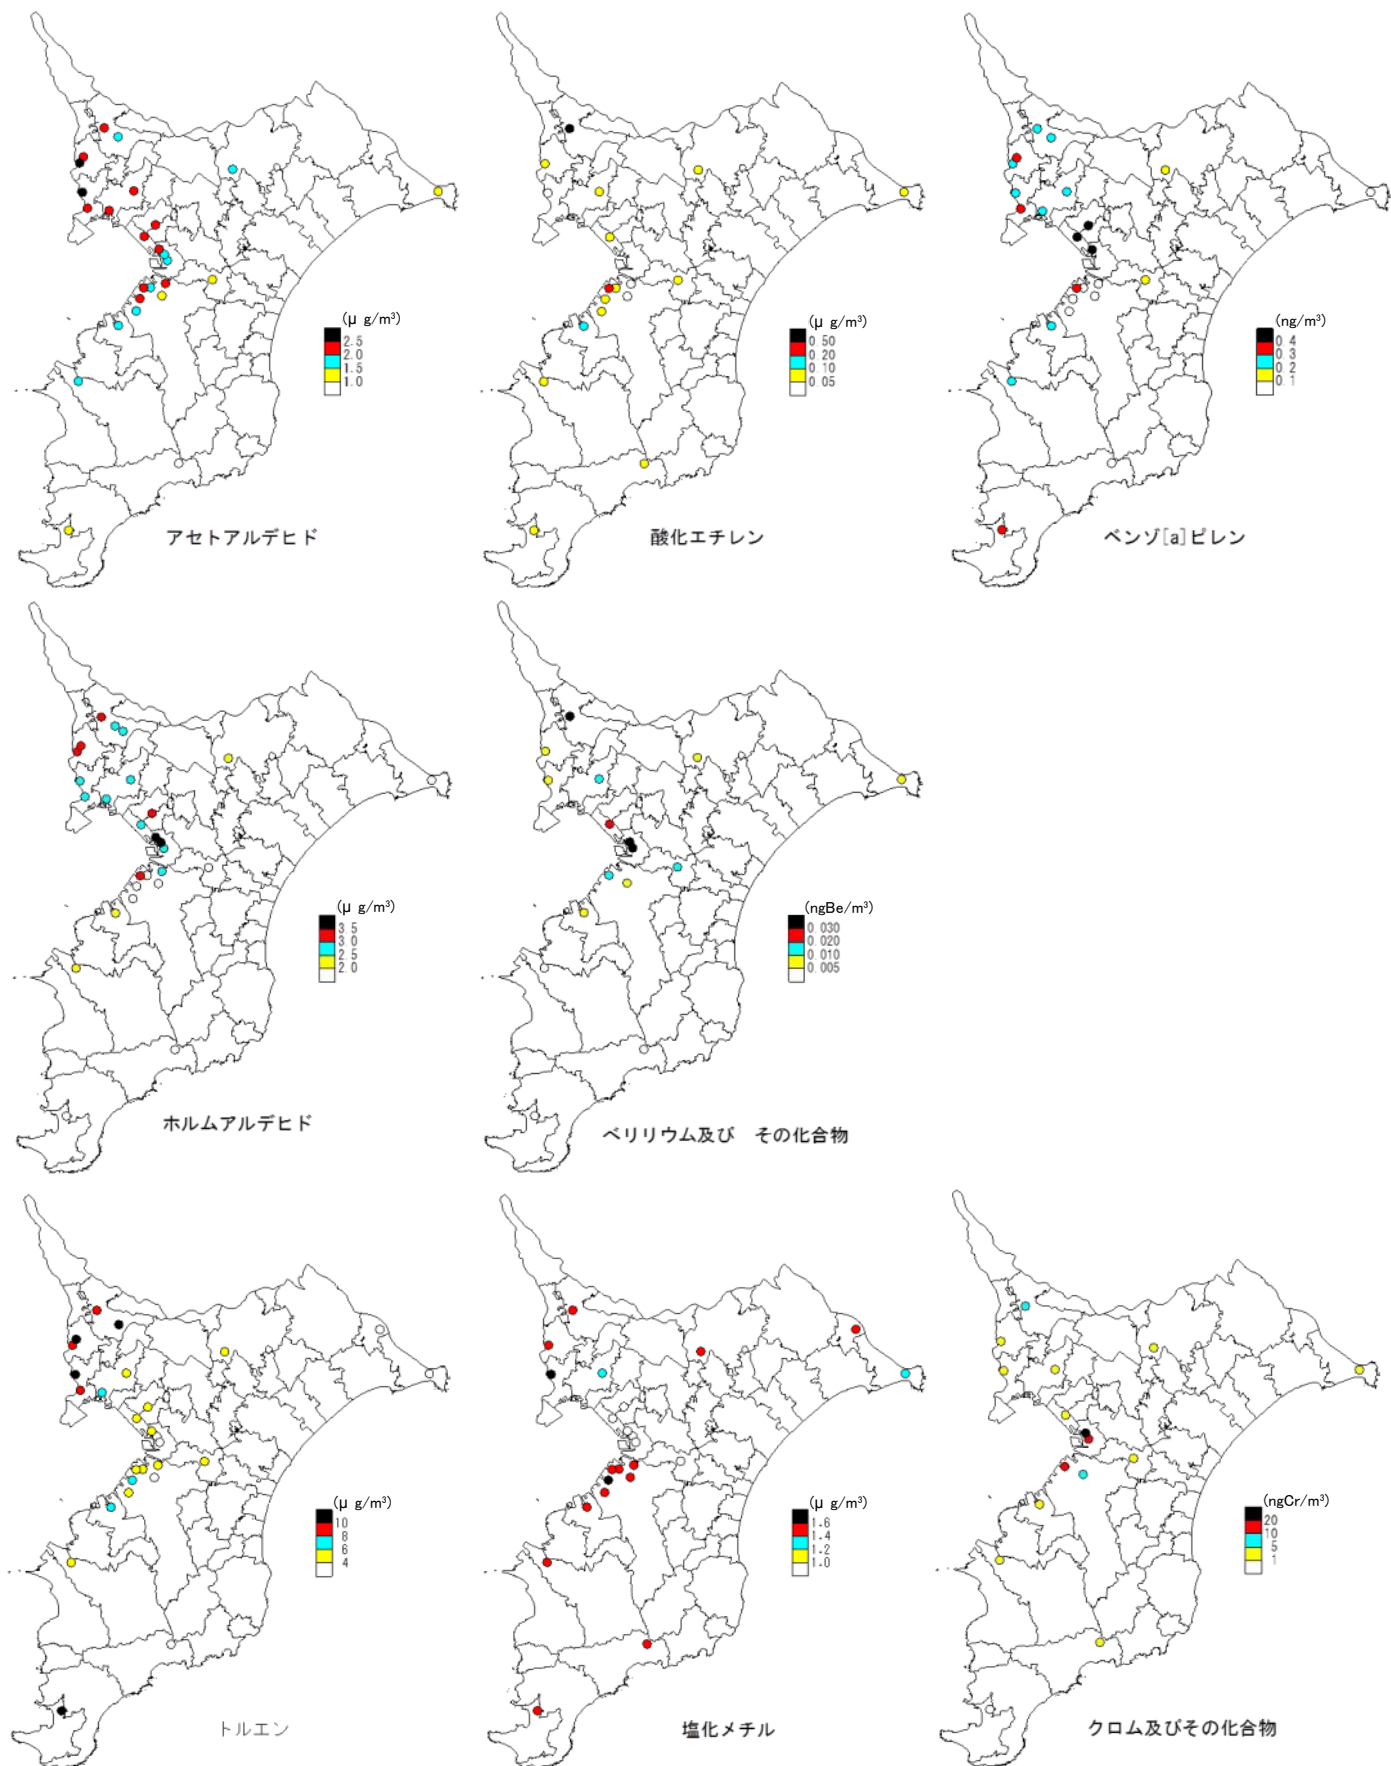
(μ g/m³)
2.5
2.0
1.5
1.0

アセトアルデヒド

(μ g/m³)
0.50
0.20
0.10
0.05

酸化エチレン

(ng/m³)
0.4
0.3
0.2
0.1

ベンゾ[a]ピレン

(μ g/m³)
3.5
3.0
2.5
2.0

ホルムアルデヒド

(ngBe/m³)
0.030
0.020
0.010
0.005

ベリリウム及び　その化合物

(μ g/m³)
10
8
6
4

トルエン

(μ g/m³)
1.6
1.4
1.2
1.0

塩化メチル

(ngCr/m³)
20
10
5
1

クロム及びその化合物